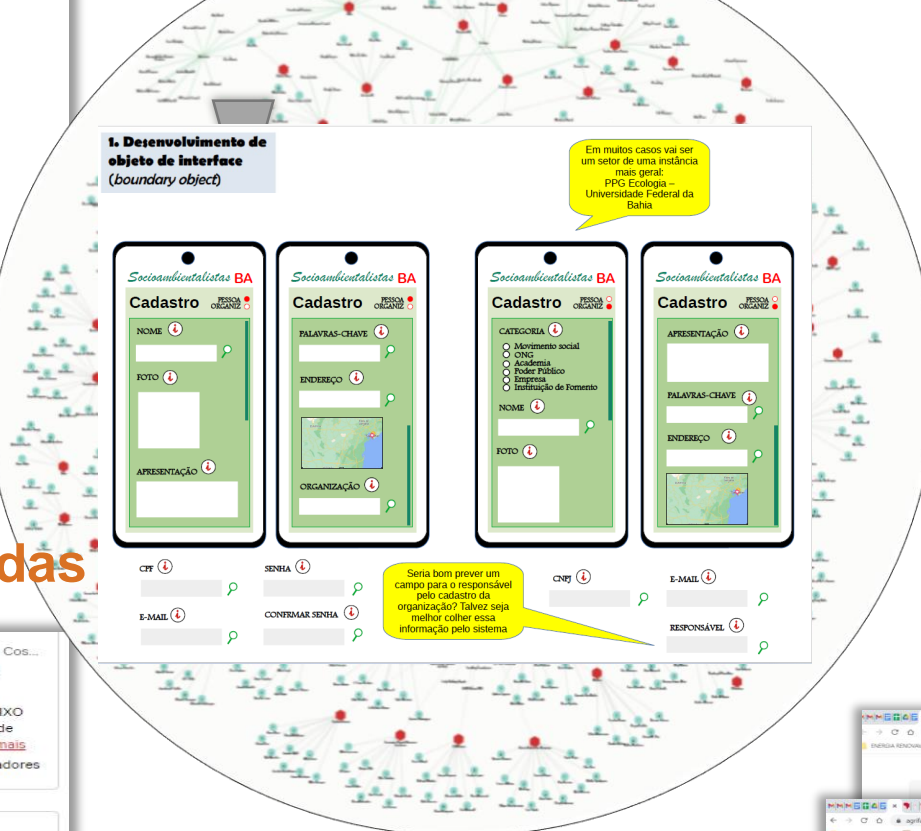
1. Desenvolvimento de objeto de interface (*boundary object*)

Em muitos casos vai ser um setor de uma instância mais geral: PPG Ecologia – Universidade Federal da Bahia

Socioambientalistas BA
Cadastro
PESSOA
ORGANIZ.
NOME
FOTO
APRESENTAÇÃO

Socioambientalistas BA
Cadastro
PESSOA
ORGANIZ.
PALAVRAS-CHAVE
ENDEREÇO
ORGANIZAÇÃO

Socioambientalistas BA
Cadastro
PESSOA
ORGANIZ.
CATEGORIA
Movimento social
ONG
Academia
Poder Público
Empresa
Instituição de Fomento
NOME
FOTO

Socioambientalistas BA
Cadastro
PESSOA
ORGANIZ.
APRESENTAÇÃO
PALAVRAS-CHAVE
ENDEREÇO

CPF
SENHA
E-MAIL
CONFIRMAR SENHA

Seria bom prever um campo para o responsável pelo cadastro da organização? Talvez seja melhor colher essa informação pelo sistema

CNPJ
E-MAIL
RESPONSÁVEL

das

Cos...
IXO
de
mais
adores

ENERGIA RENOVAV
agri